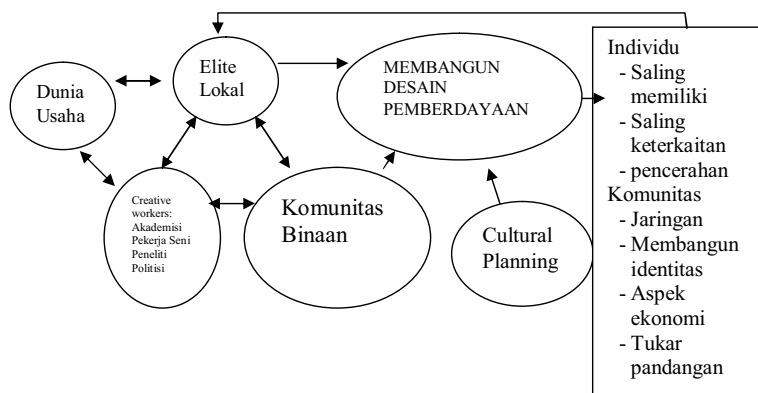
Dunia Usaha

Elite Lokal

MEMBANGUN DESAIN PEMBERDAYAAN

Creative workers: Akademisi Pekerja Seni Peneliti Politisi

Komunitas Binaan

Cultural Planning

Individu
- Saling memiliki
- Saling keterkaitan
- pencerahan
Komunitas
- Jaringan
- Membangun identitas
- Aspek ekonomi
- Tukar pandangan